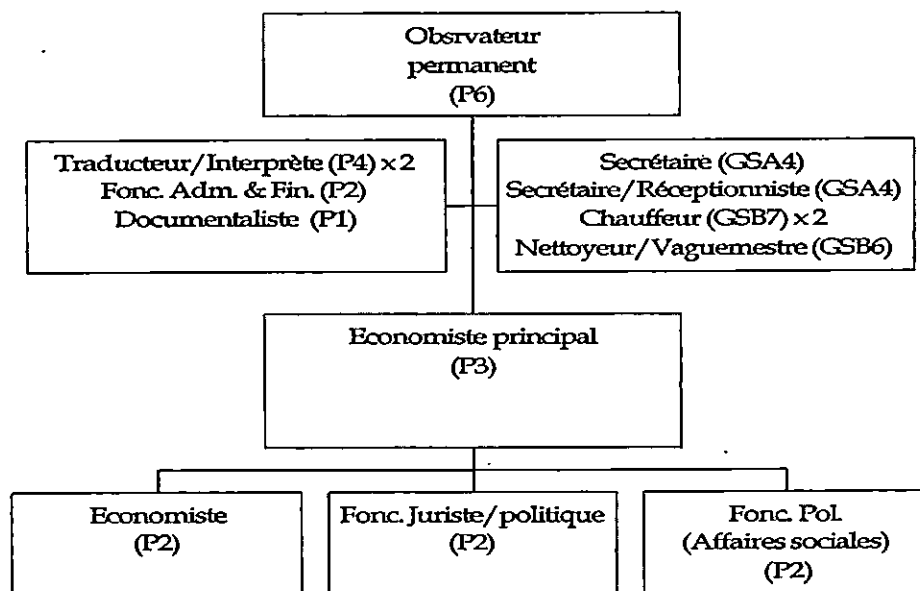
Obsrvateur permanent (P6)

Traducteur/Interprète (P4) x 2
Fonc. Adm. & Fin. (P2)
Documentaliste (P1)

Secrétaire (GSA4)
Secrétaire/Réceptionniste (GSA4)
Chauffeur (GSB7) x 2
Nettoyeur/Vaguemestre (GSB6)

Economiste principal (P3)

Economiste (P2)

Fonc. Juriste/politique (P2)

Fonc. Pol. (Affaires sociales) (P2)